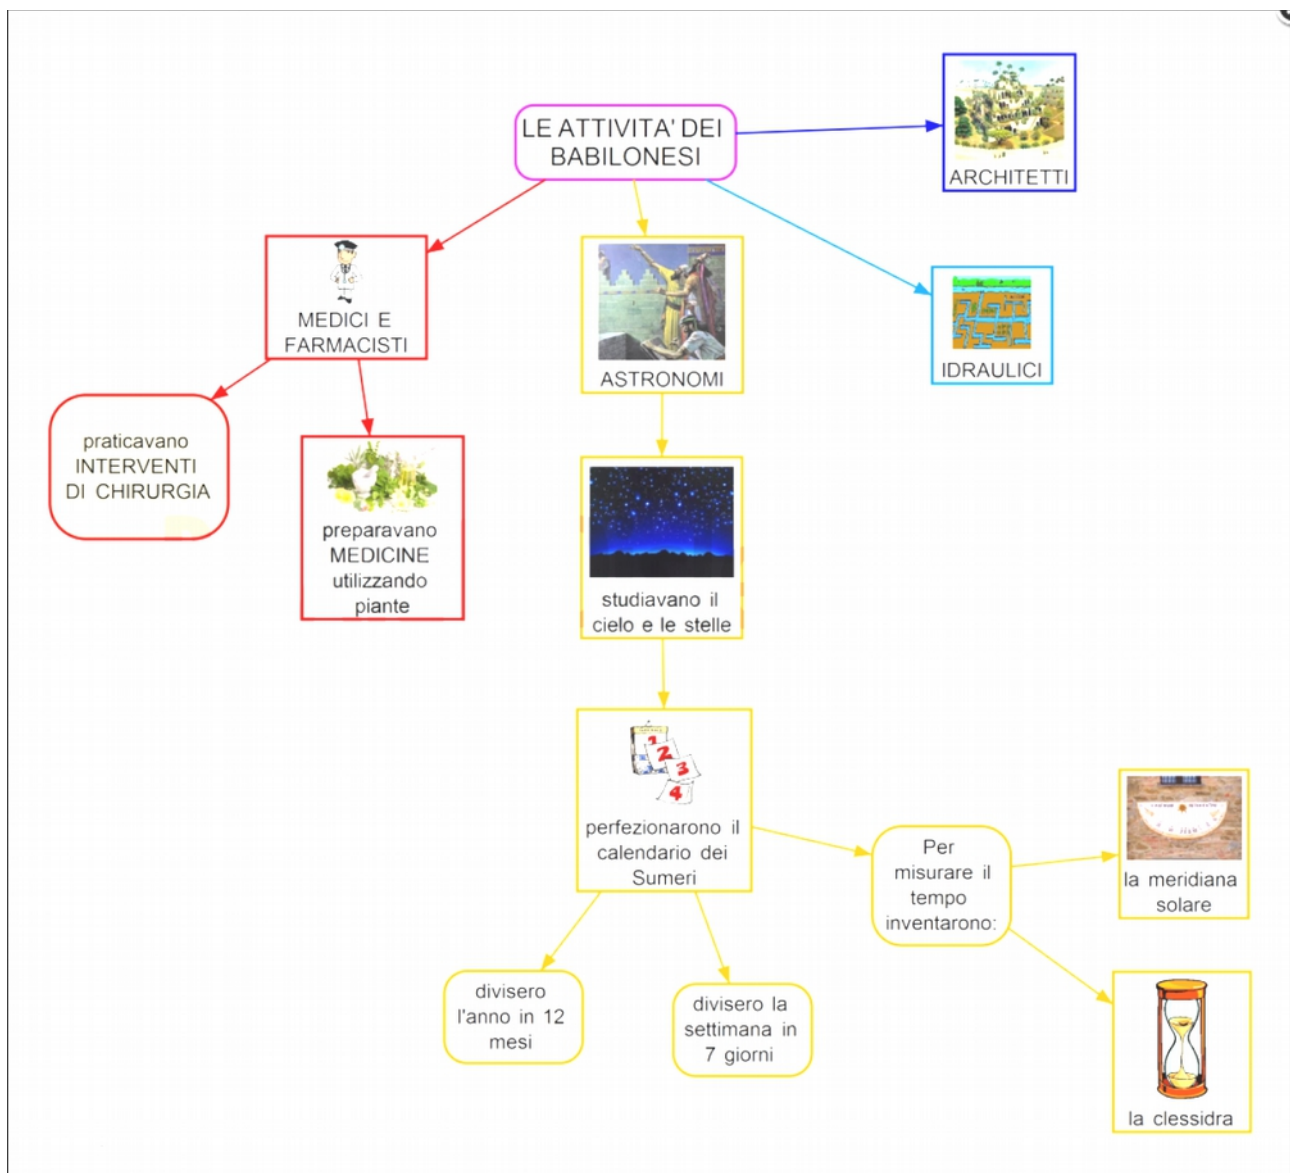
LE ATTIVITA' DEI BABILONESI

ARCHITETTI

MEDICI E FARMACISTI

ASTRONOMI

IDRAULICI

praticavano INTERVENTI DI CHIRURGIA

preparavano MEDICINE utilizzando piante

studiavano il cielo e le stelle

1 2 3 4

perfezionarono il calendario dei Sumeri

Per misurare il tempo inventarono:

la meridiana solare

divisero l'anno in 12 mesi

divisero la settimana in 7 giorni

la clessidra